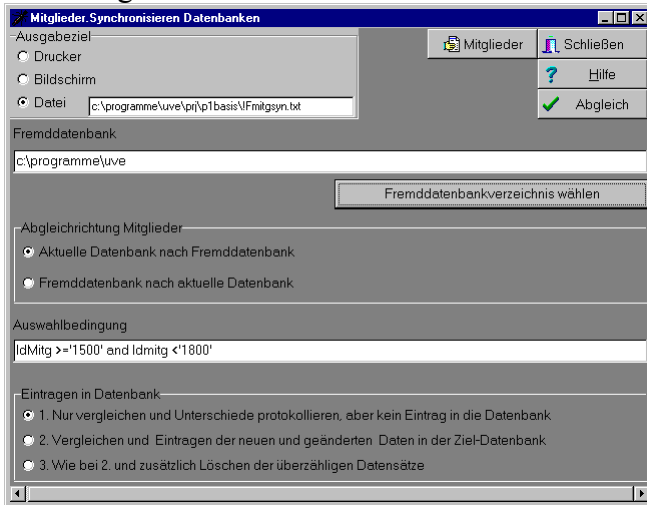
Mitglieder.Synchronisieren Datenbanken

Ausgabeziel
Drucker
Bildschirm
Datei c:\programme\uve\prj\p1basis\!Fmitgsyn.txt

Mitglieder
Schließen
Hilfe
Abgleich

Fremddatenbank
c:\programme\uve

Fremddatenbankverzeichnis wählen

Abgleichrichtung Mitglieder
Aktuelle Datenbank nach Fremddatenbank
Fremddatenbank nach aktuelle Datenbank

Auswahlbedingung
IdMitg >='1500' and Idmitg <'1800'

Eintragen in Datenbank
1. Nur vergleichen und Unterschiede protokollieren, aber kein Eintrag in die Datenbank
2. Vergleichen und Eintragen der neuen und geänderten Daten in der Ziel-Datenbank
3. Wie bei 2. und zusätzlich Löschen der überzähligen Datensätze